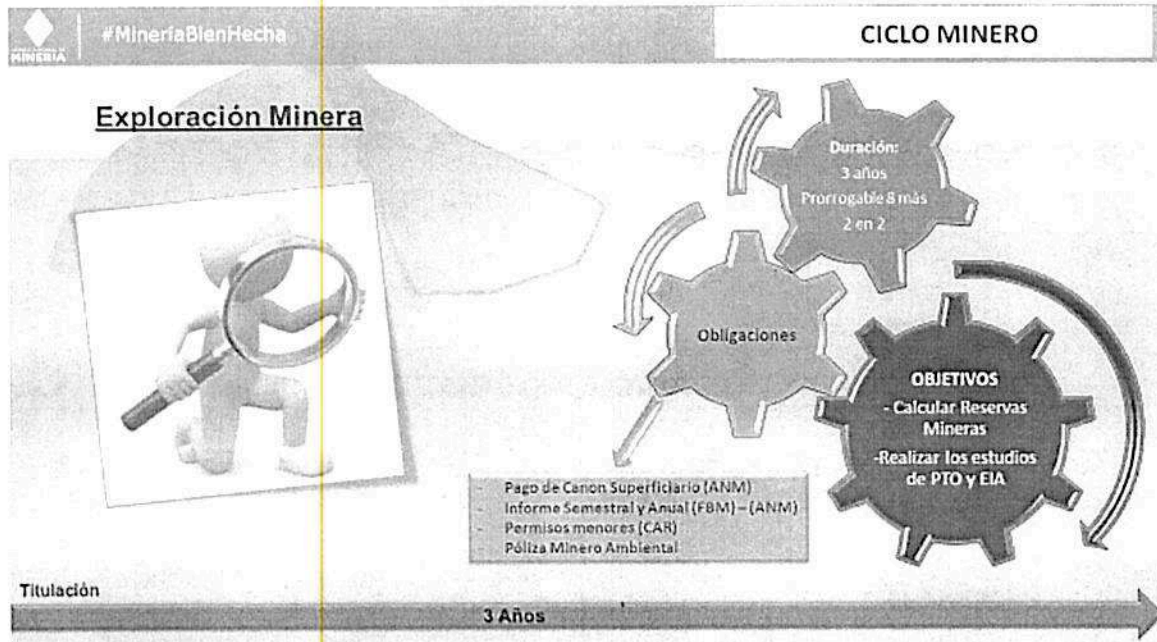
MINERÍA

#MineriaBienHecha

CICLO MINERO

Exploración Minera

Duración:
3 años
Prorrogable 8 más
2 en 2

Obligaciones

OBJETIVOS
- Calcular Reservas Mineras
-Realizar los estudios de PTO y EIA

- Pago de Canon Superficiario (ANM)
- Informe Semestral y Anual (FBM) – (ANM)
- Permisos menores (CAR)
- Póliza Minero Ambiental

Titulación

3 Años